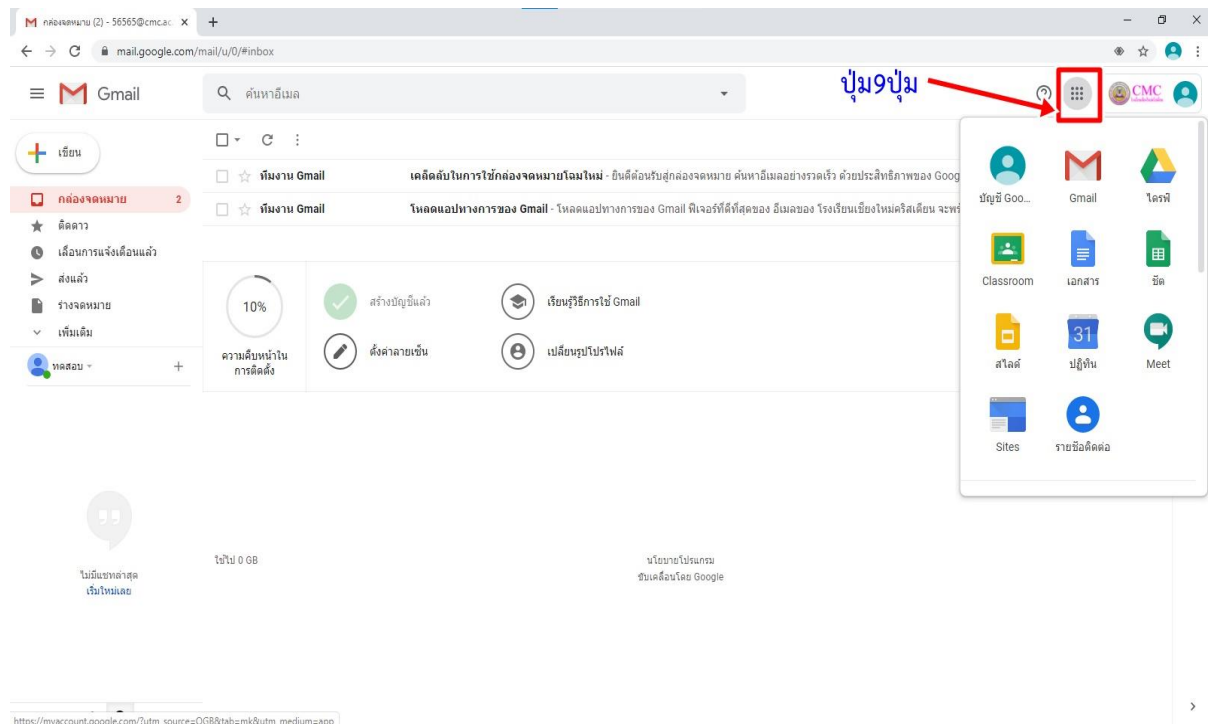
กล่องจดหมาย (2) - 56565@cmc.ac ×

mail.google.com/mail/u/0/#inbox

Gmail

ค้นหาอีเมล

ปุ่ม9ปุ่ม

CMC

เขียน

กล่องจดหมาย 2

ติดดาว

เลื่อนการแจ้งเตือนแล้ว

ส่งแล้ว

ร่างจดหมาย

เพิ่มเติม

ทดสอบ

ทีมงาน Gmail เคล็ดลับในการใช้กล่องจดหมายโฉมใหม่ - ยินดีต้อนรับสู่กล่องจดหมาย ค้นหาอีเมลอย่างรวดเร็ว ด้วยประสิทธิภาพของ Goog

ทีมงาน Gmail โหลดแอปทางการของ Gmail - โหลดแอปทางการของ Gmail ฟีเจอร์ที่ดีที่สุดของ อีเมลของ โรงเรียนเชียงใหม่คริสเตียน จะพร้

10%

ความคืบหน้าในการติดตั้ง

สร้างบัญชีแล้ว

ตั้งค่าลายเซ็น

เรียนรู้วิธีการใช้ Gmail

เปลี่ยนรูปโปรไฟล์

บัญชี Goo...

Gmail

ไดรฟ์

Classroom

เอกสาร

ชีต

สไลด์

31

ปฏิทิน

Meet

Sites

รายชื่อติดต่อ

ไม่มีแชทล่าสุด

เริ่มใหม่เลย

ใช้ไป 0 GB

นโยบายโปรแกรม

ขับเคลื่อนโดย Google

https://myaccount.google.com/?utm_source=OGB&tab=mk&utm_medium=app